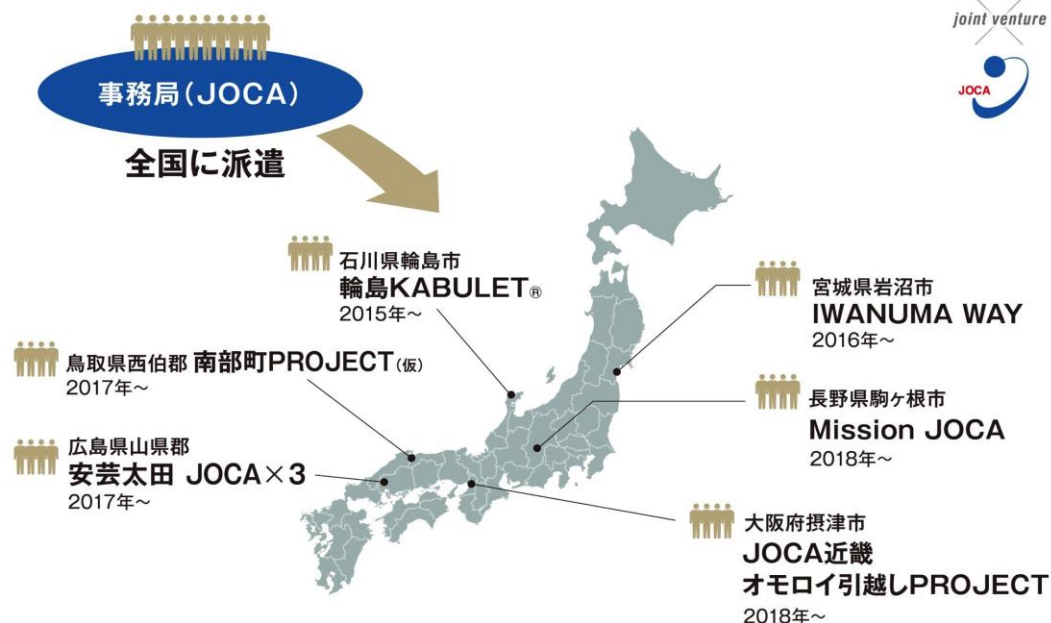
事務局（JOCA）

全国に派遣

joint venture

JOCA

石川県輪島市
輪島KABULET®
2015年～

宮城県岩沼市
IWANUMA WAY
2016年～

鳥取県西伯郡 南部町PROJECT（仮）
2017年～

長野県駒ヶ根市
Mission JOCA
2018年～

広島県山県郡
安芸太田 JOCA×3
2017年～

大阪府摂津市
JOCA近畿
オモロイ引越しPROJECT
2018年～